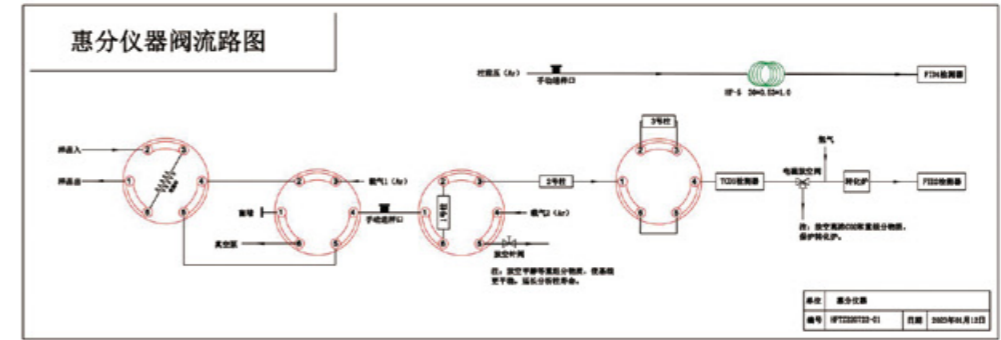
惠分仪器阀流路图

柱前压（Ar）
手动进样口
HP-5 30×0.32×1.0
FID1检测器

样品入
样品出
2
3
1
4
6
5

载气1（Ar）
1
4
6
5
手动进样口
放空
真空泵

2
3
1
4
6
5
1号柱
载气2（Ar）
放空针阀

2号柱

3号柱
2
3
1
4
6
5

TCD1检测器
氢气
电磁放空阀
转化炉
FID2检测器

注：放空高浓CO2等重组分物质，保护转化炉。

注：放空甲醇等重组分物质，使基线更平稳，延长分析柱寿命。

| 单位 | 惠分仪器 | | |
|---|---|---|---|
| 编号 | HFT2020T22-01 | 日期 | 2020年01月12日 |